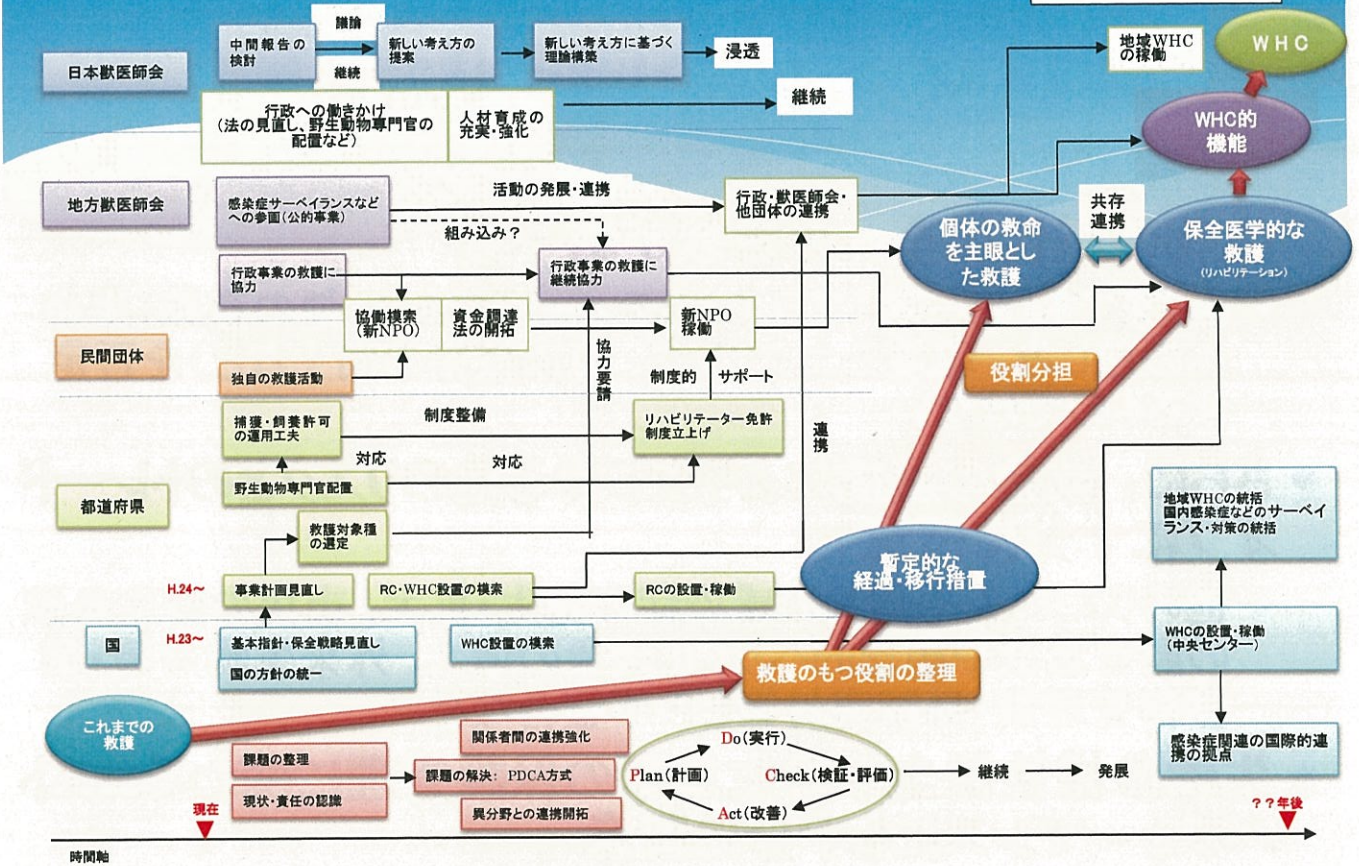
日本獣医師会

中間報告の検討

議論

継続

新しい考え方の提案

新しい考え方に基づく理論構築

浸透

地域WHCの稼働

WHC

行政への働きかけ（法の見直し、野生動物専門官の配置など）

人材育成の充実・強化

継続

WHC的機能

地方獣医師会

感染症サーベイランスなどへの参画（公的事業）

活動の発展・連携

行政・獣医師会・他団体の連携

共存連携

個体の救命を主眼とした救護

保全医学的な救護（リハビリテーション）

組み込み？

行政事業の救護に協力

行政事業の救護に継続協力

協働模索（新NPO）

資金調達法の開拓

新NPO稼働

民間団体

協力要請

制度的

サポート

役割分担

独自の救護活動

捕獲・飼養許可の運用工夫

制度整備

リハビリテーター免許制度立上げ

連携

対応

対応

都道府県

野生動物専門官配置

救護対象種の選定

地域WHCの統括
国内感染症などのサーベイランス・対策の統括

暫定的な経過・移行措置

H.24～

事業計画見直し

RC・WHC設置の模索

RCの設置・稼働

国

H.23～

基本指針・保全戦略見直し

WHC設置の模索

WHCの設置・稼働（中央センター）

国の方針の統一

救護のもつ役割の整理

これまでの救護

関係者間の連携強化

Do（実行）

感染症関連の国際的連携の拠点

課題の整理

課題の解決：PDCA方式

Plan（計画）

Check（検証・評価）

継続

発展

現状・責任の認識

Act（改善）

異分野との連携開拓

現在

？？年後

時間軸